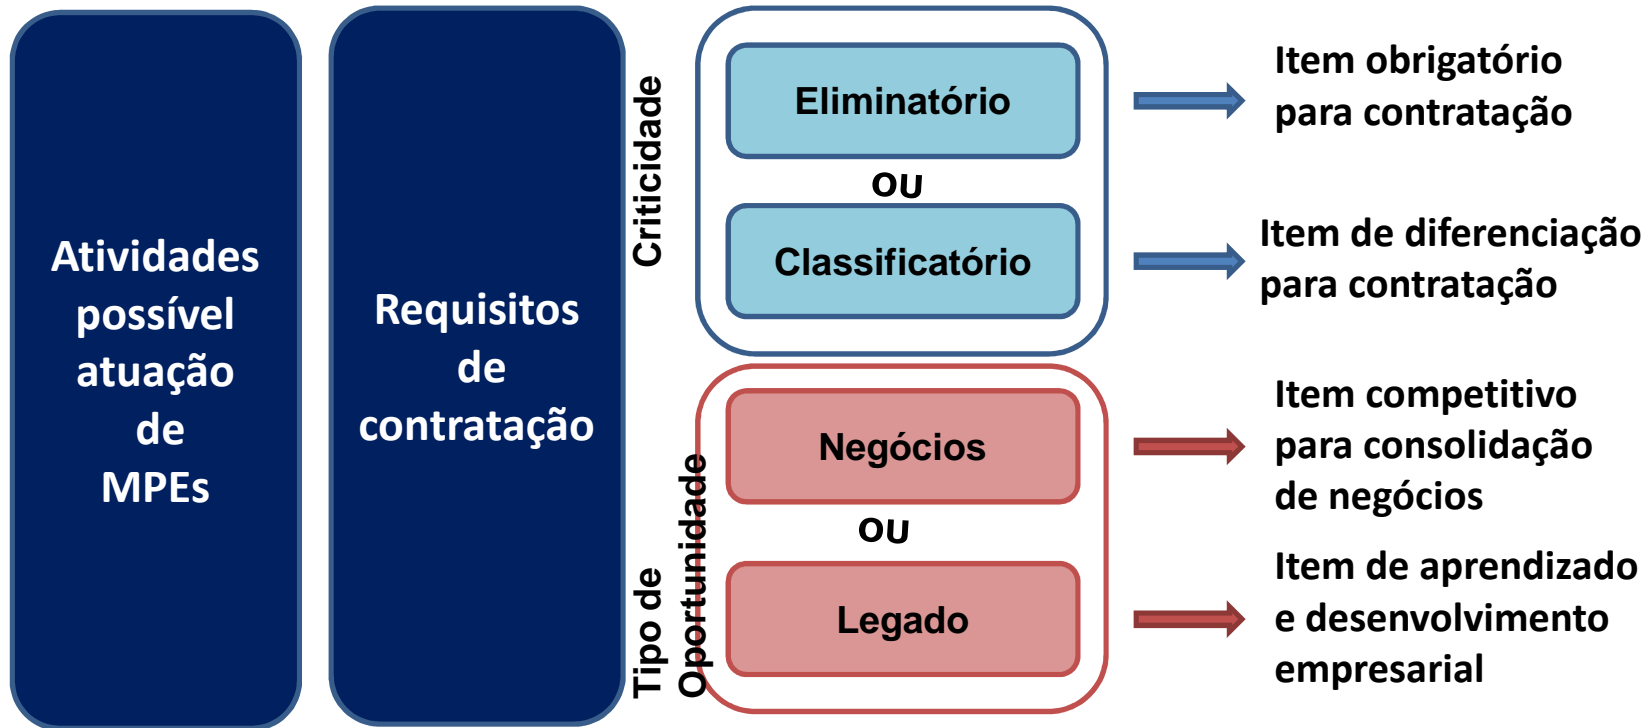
Atividades possível atuação de MPEs

Requisitos de contratação

Criticidade

Eliminatório

OU

Classificatório

Item obrigatório para contratação

Item de diferenciação para contratação

Tipo de Oportunidade

Negócios

OU

Legado

Item competitivo para consolidação de negócios

Item de aprendizado e desenvolvimento empresarial